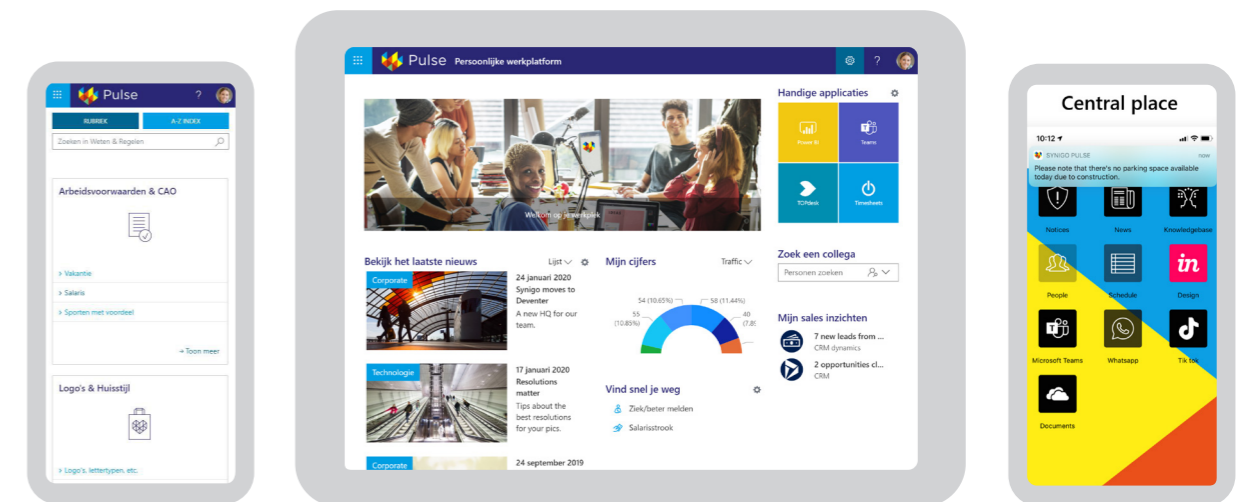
Pulse ?

RUBRIEK A-Z INDEX

Zoeken in Weten & Regelen

Arbeidsvoorwaarden & CAO

> Vakantie
> Salaris
> Sporten met voordeel

+ Toon meer

Logo's & Huisstijl

> Logo's, lettertypen, etc.

Pulse Persoonlijke werkplatform ?

Welkom op je werkplek

Bekijk het laatste nieuws Lijst

Corporate
24 januari 2020
Synigo moves to Deventer
A new HQ for our team.

Technologie
17 januari 2020
Resolutions matter
Tips about the best resolutions for your pics.

Corporate
24 september 2019

Mijn cijfers Traffic

54 (10.65%) 58 (11.44%) 55 (10.85%) 40 (7.8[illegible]

Vind snel je weg
Ziek/beter melden
Salarisstrook

Handige applicaties
Power BI
Teams
TOPdesk
Timesheets

Zoek een collega
Personen zoeken

Mijn sales inzichten
7 new leads from ...
CRM dynamics
2 opportunities cl...
CRM

Central place

10:12
SYNIGO PULSE now
Please note that there's no parking space available today due to construction.

Notices
News
Knowledgebase
People
Schedule
Design
Microsoft Teams
Whatsapp
Tik tok
Documents